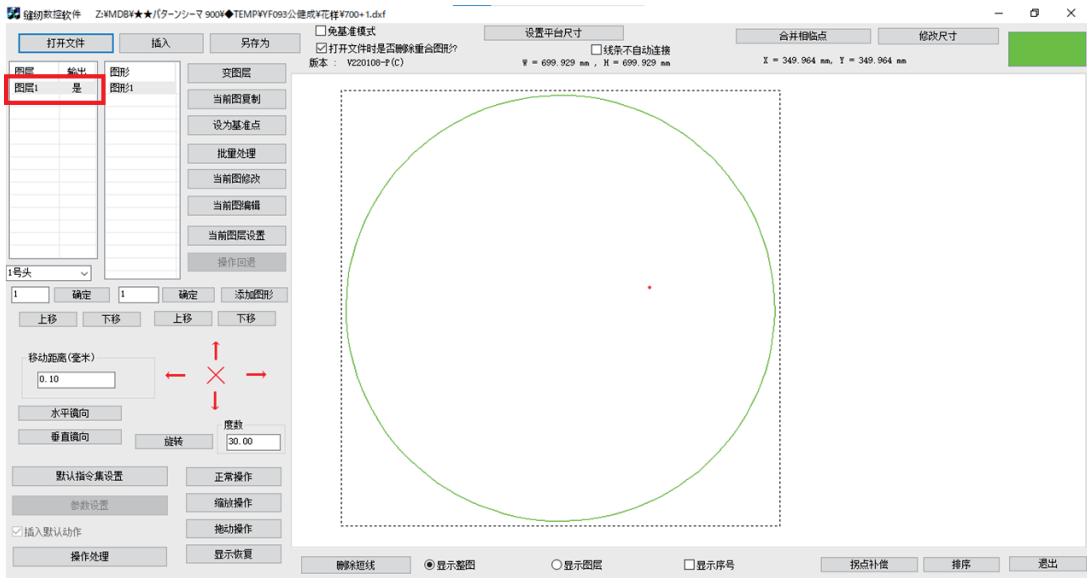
缝纫数控软件 Z:¥MDB¥★★パターンシーマ 900¥◆TEMP¥YF093公健成¥花样¥700+1.dxf

打开文件
插入
另存为
免基准模式
打开文件时是否删除重合图形?
版本： V220108-P(C)
设置平台尺寸
线条不自动连接
W = 699.929 mm , H = 699.929 mm
合并相临点
修改尺寸
X = 349.964 mm, Y = 349.964 mm

| 图层 | 输出 |
|---|---|
| 图层1 | 是 |

| 图形 |
|---|
| 图形1 |

变图层
当前图复制
设为基准点
批量处理
当前图修改
当前图编辑
当前图层设置
操作回退

1号头
1 确定
1 确定
添加图形
上移
下移
上移
下移

移动距离(毫米)
0.10

水平镜向
垂直镜向
旋转
度数
30.00

默认指令集设置
参数设置
插入默认动作
操作处理
正常操作
缩放操作
拖动操作
显示恢复

删除短线
显示整图
显示图层
显示序号
拐点补偿
排序
退出